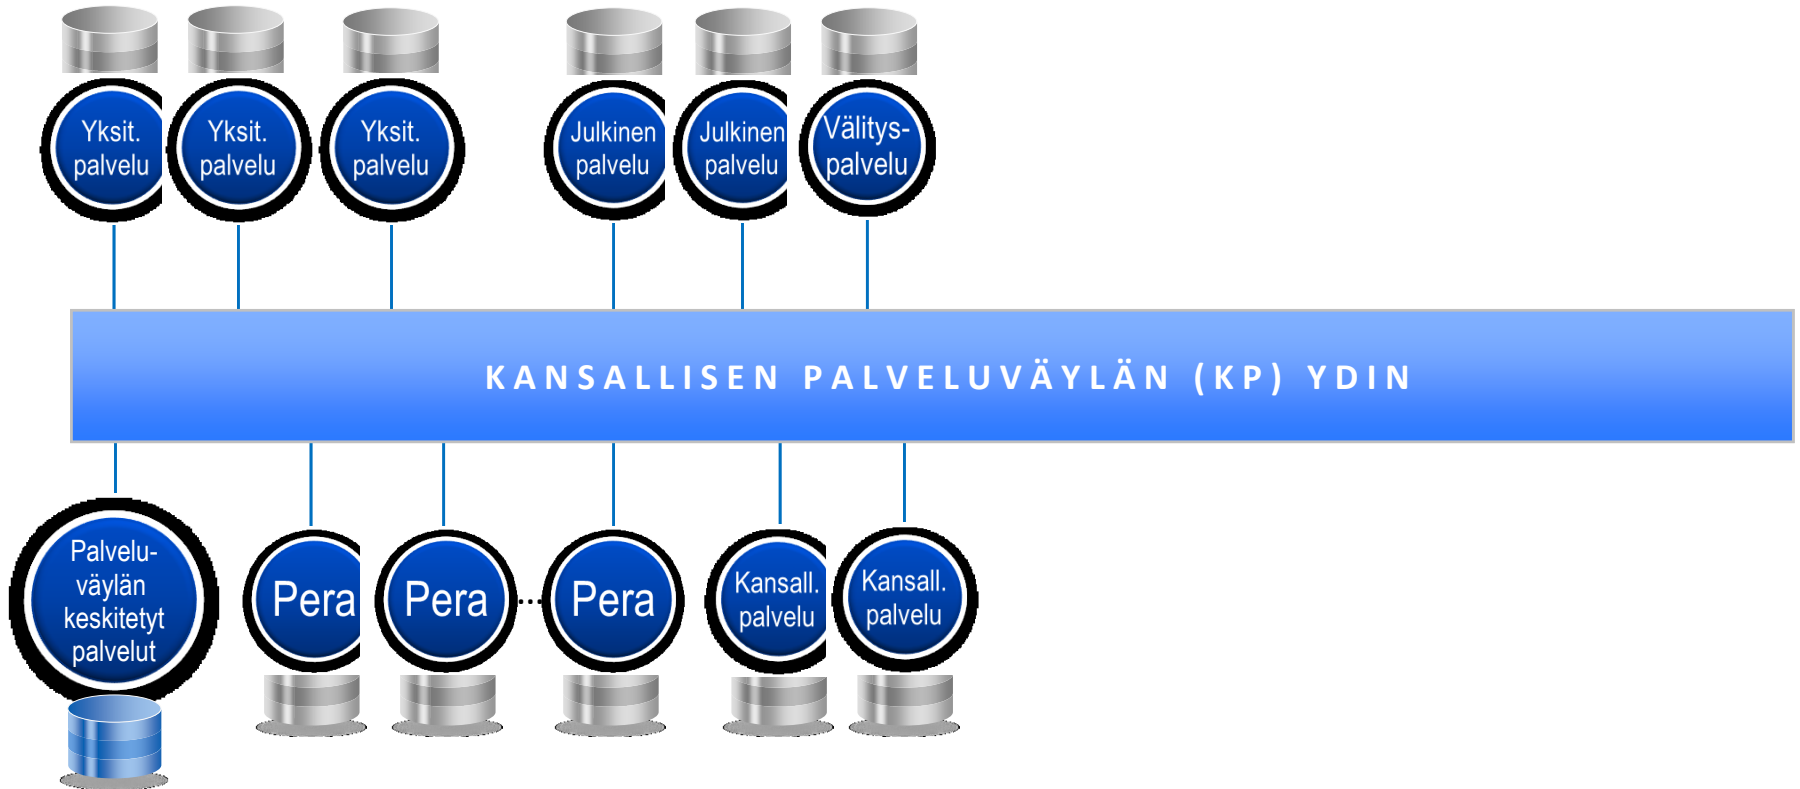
Yksit. palvelu

Yksit. palvelu

Yksit. palvelu

Julkinen palvelu

Julkinen palvelu

Välitys-palvelu

KANSALLISEN PALVELUVÄYLÄN (KP) YDIN

Palvelu-väylän keskitetyt palvelut

Pera

Pera

Pera

Kansall. palvelu

Kansall. palvelu